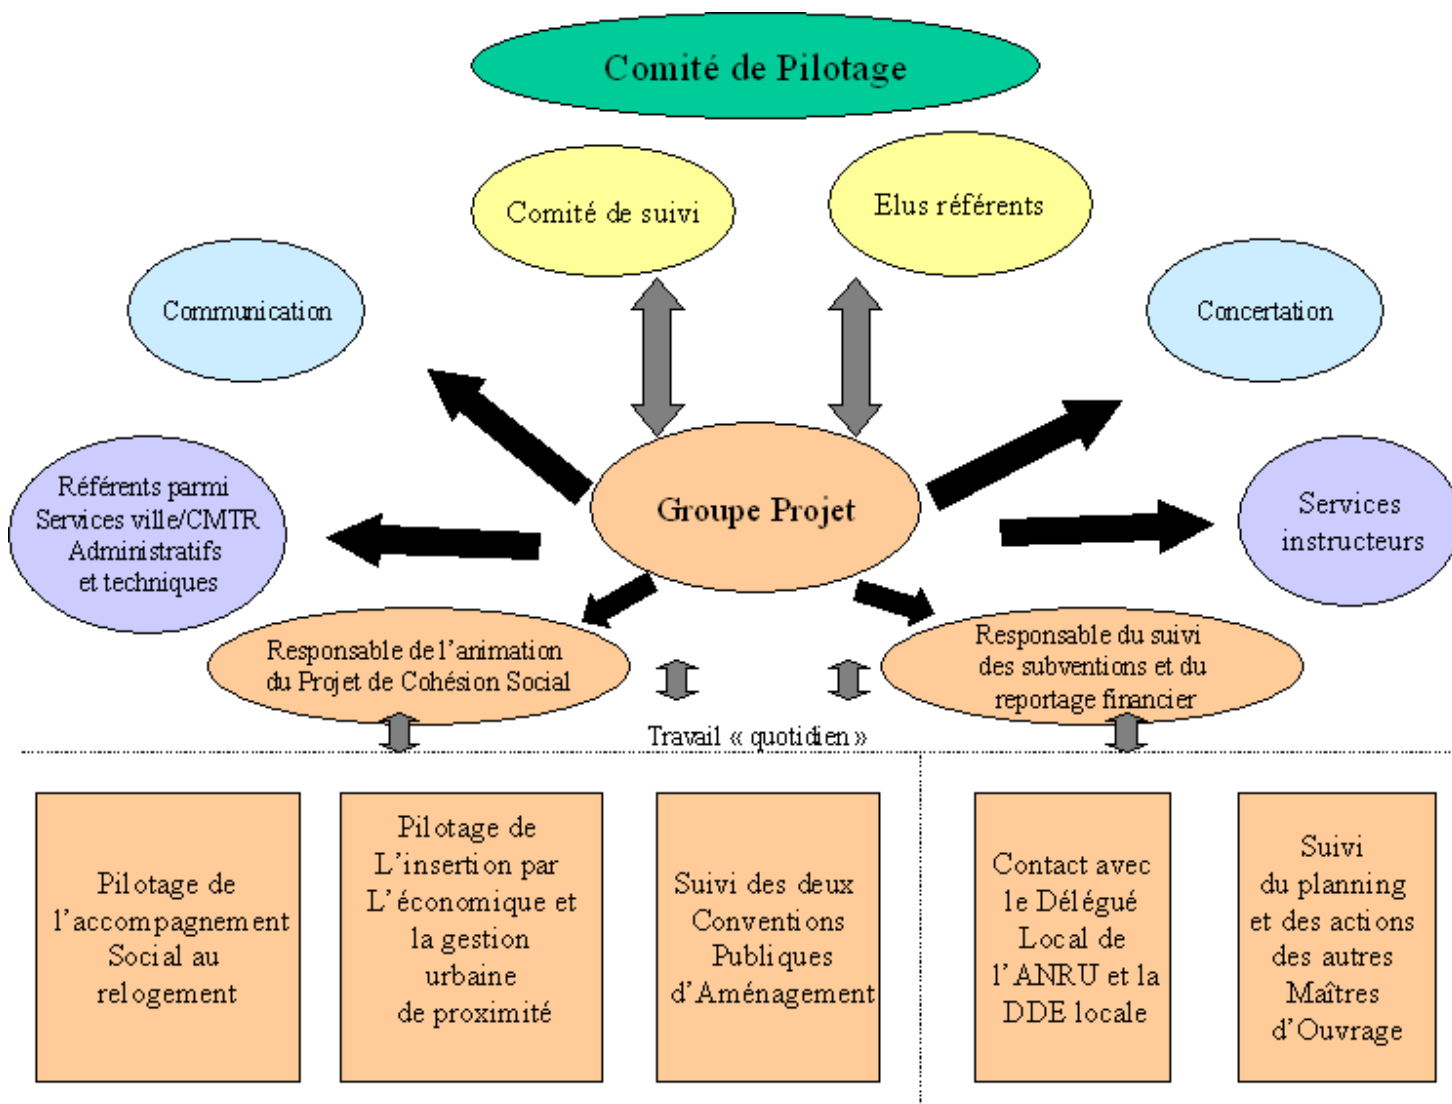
Comité de Pilotage

Comité de suivi

Elus référents

Communication

Concertation

Référents parmi Services ville/CMTR Administratifs et techniques

Groupe Projet

Services instructeurs

Responsable de l'animation du Projet de Cohésion Social

Responsable du suivi des subventions et du reportage financier

Travail « quotidien »

Pilotage de l'accompagnement Social au relogement

Pilotage de L'insertion par L'économique et la gestion urbaine de proximité

Suivi des deux Conventions Publiques d'Aménagement

Contact avec le Délégué Local de l'ANRU et la DDE locale

Suivi du planning et des actions des autres Maîtres d'Ouvrage